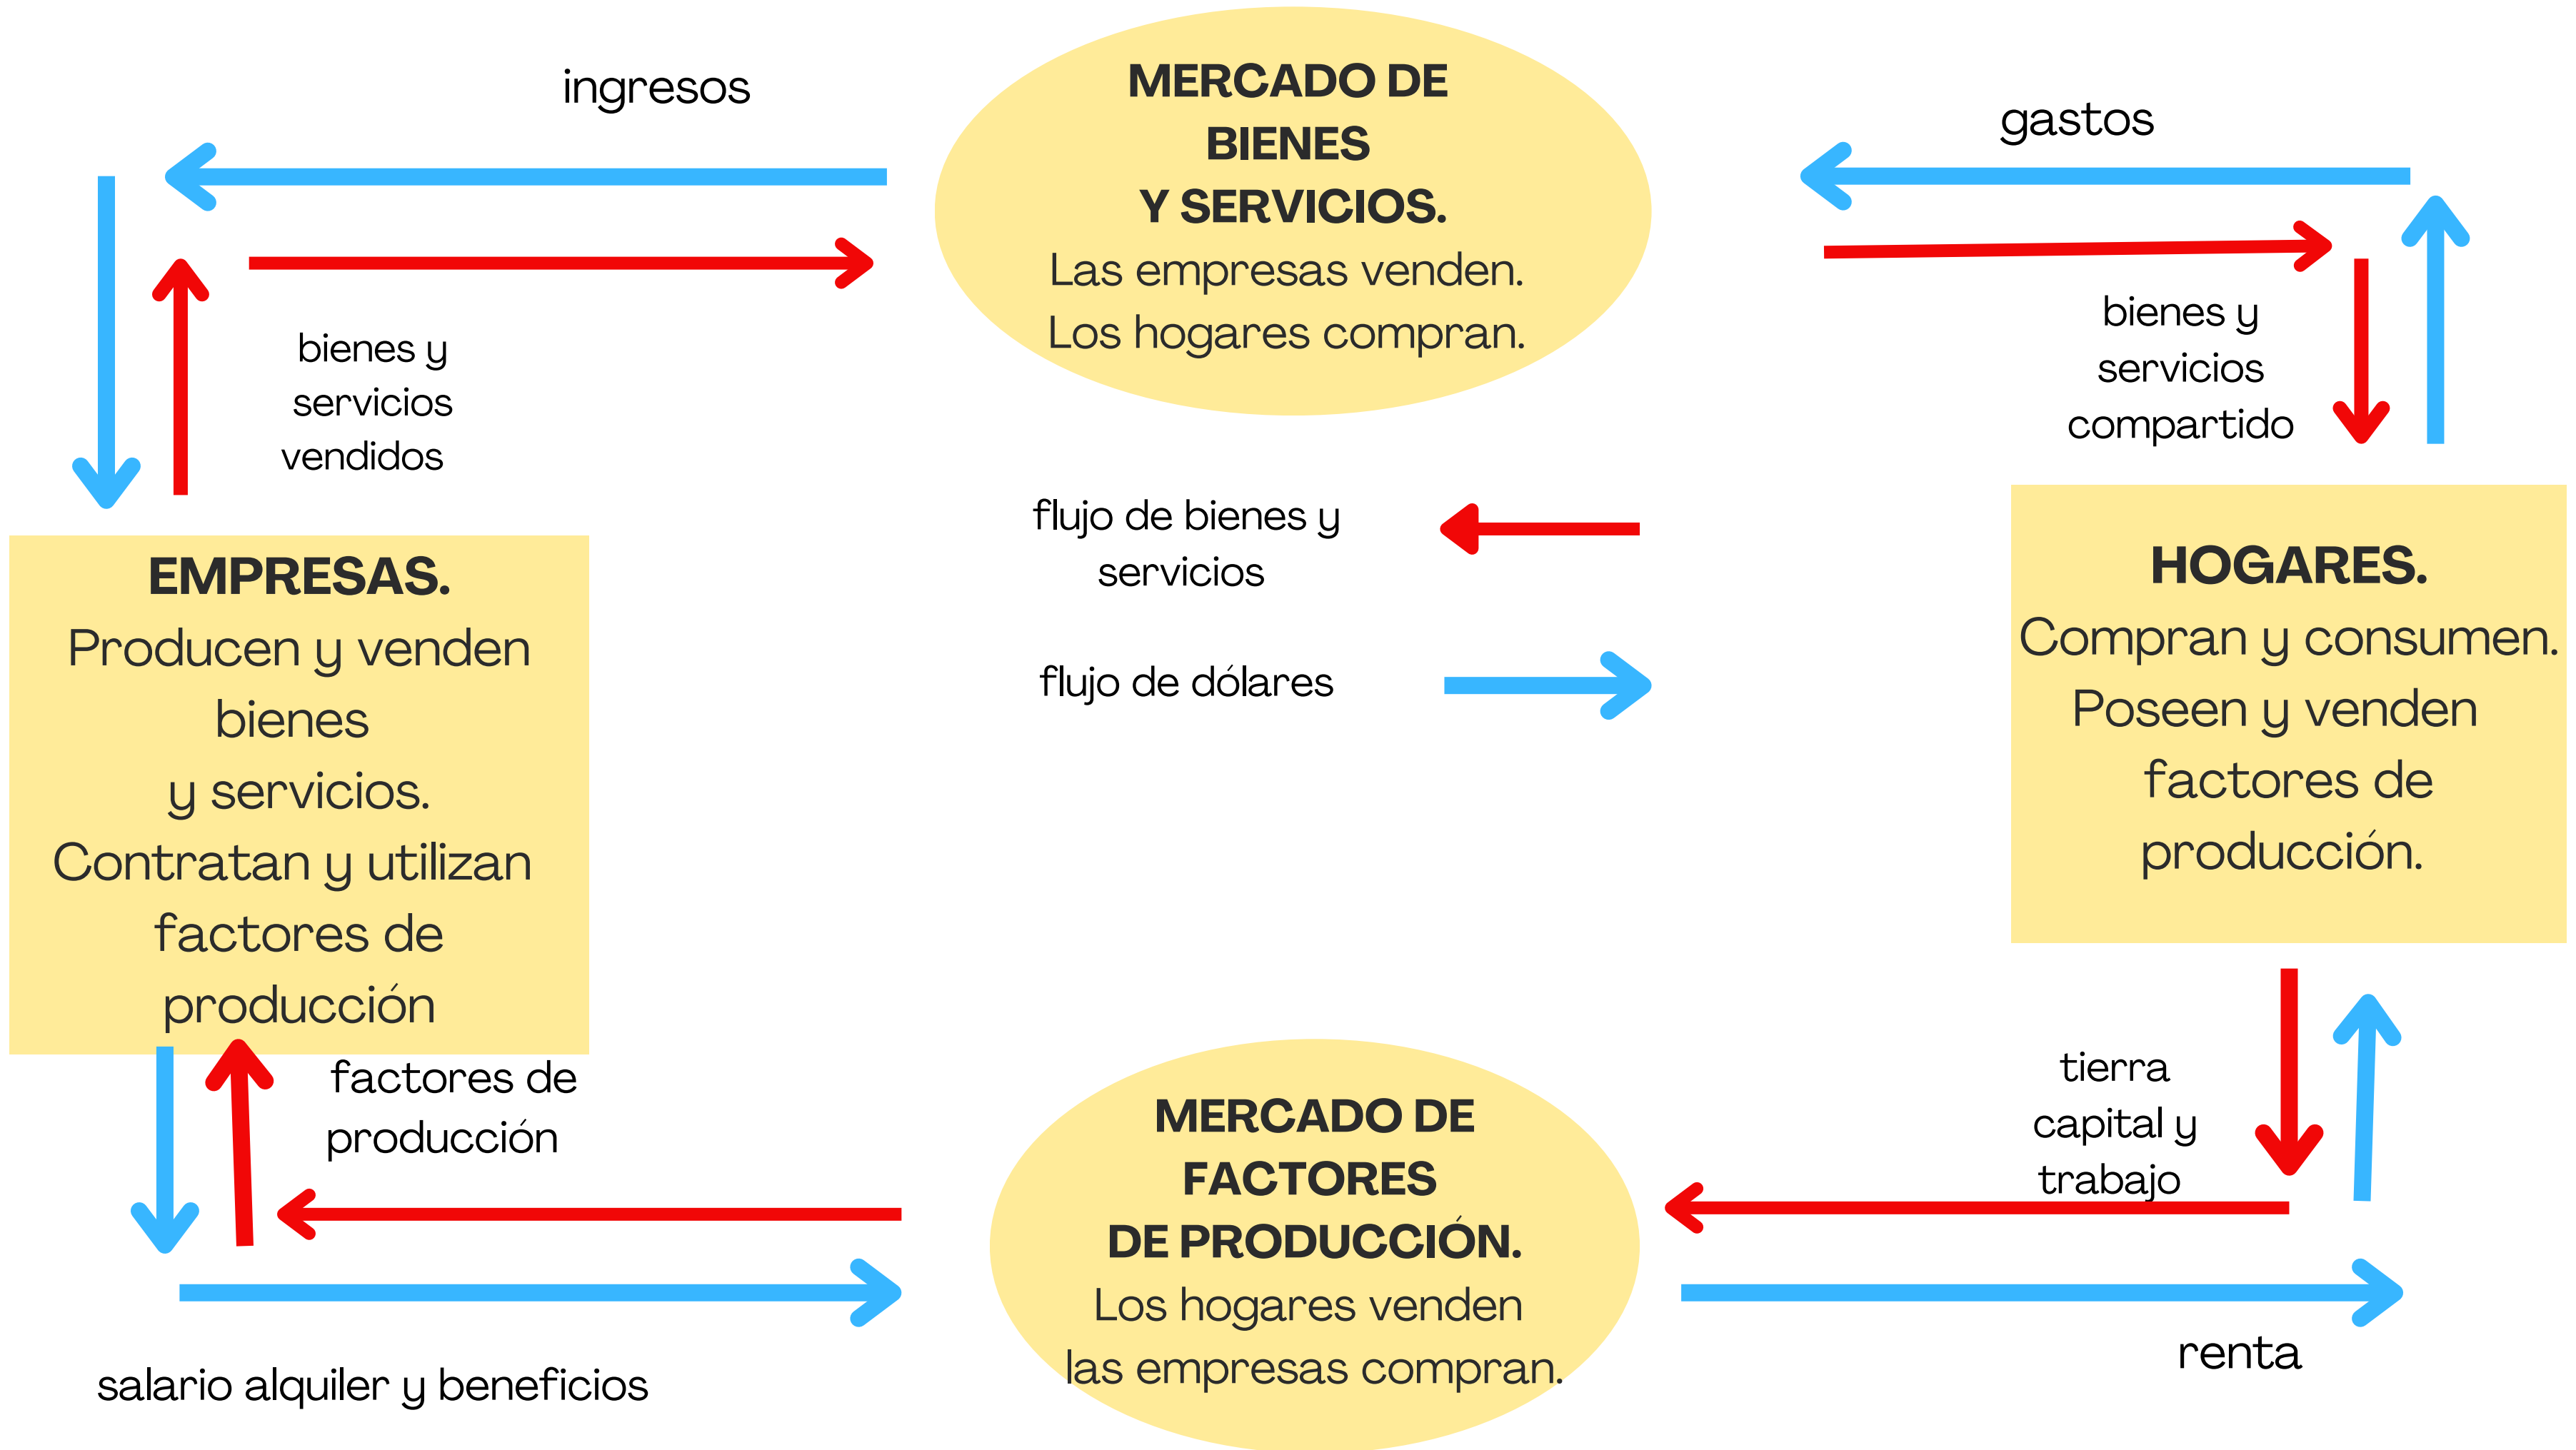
ingresos

MERCADO DE BIENES Y SERVICIOS.
Las empresas venden.
Los hogares compran.

gastos

bienes y servicios vendidos

bienes y servicios compartido

flujo de bienes y servicios

flujo de dólares

EMPRESAS.
Producen y venden bienes y servicios.
Contratan y utilizan factores de producción

HOGARES.
Compran y consumen.
Poseen y venden factores de producción.

factores de producción

tierra capital y trabajo

MERCADO DE FACTORES DE PRODUCCIÓN.
Los hogares venden las empresas compran.

salario alquiler y beneficios

renta